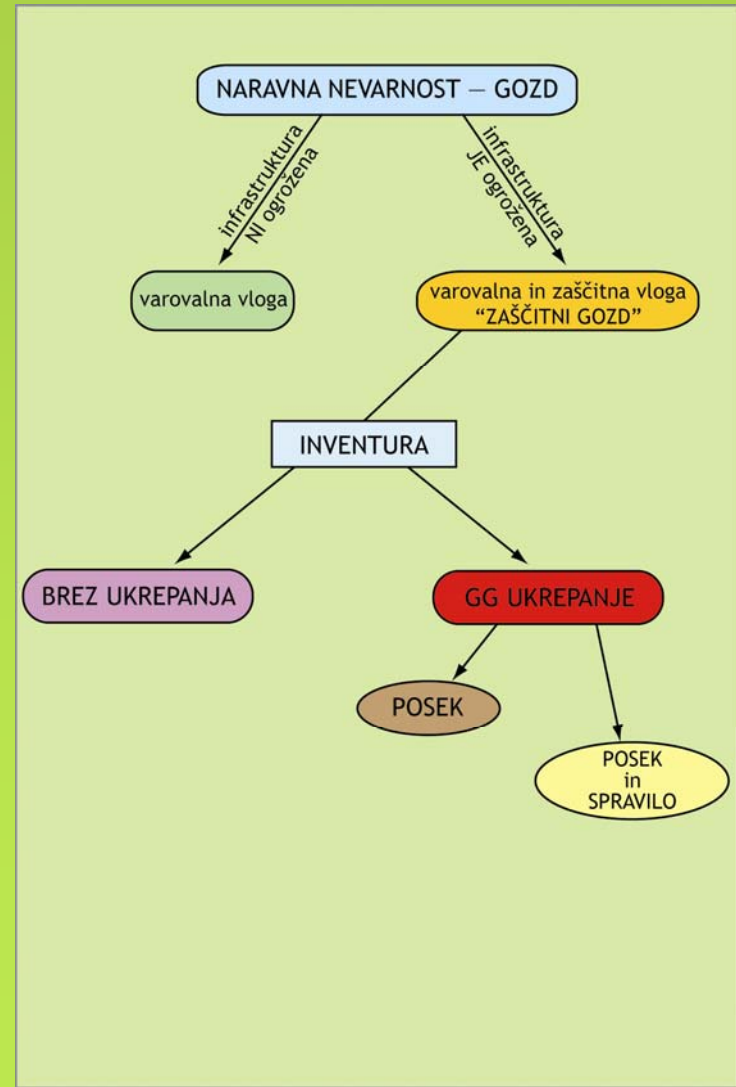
NARAVNA NEVARNOST — GOZD

infrastruktura NI ogrožena

infrastruktura JE ogrožena

varovalna vloga

varovalna in zaščitna vloga "ZAŠČITNI GOZD"

INVENTURA

BREZ UKREPANJA

GG UKREPANJE

POSEK

POSEK in SPRAVILO